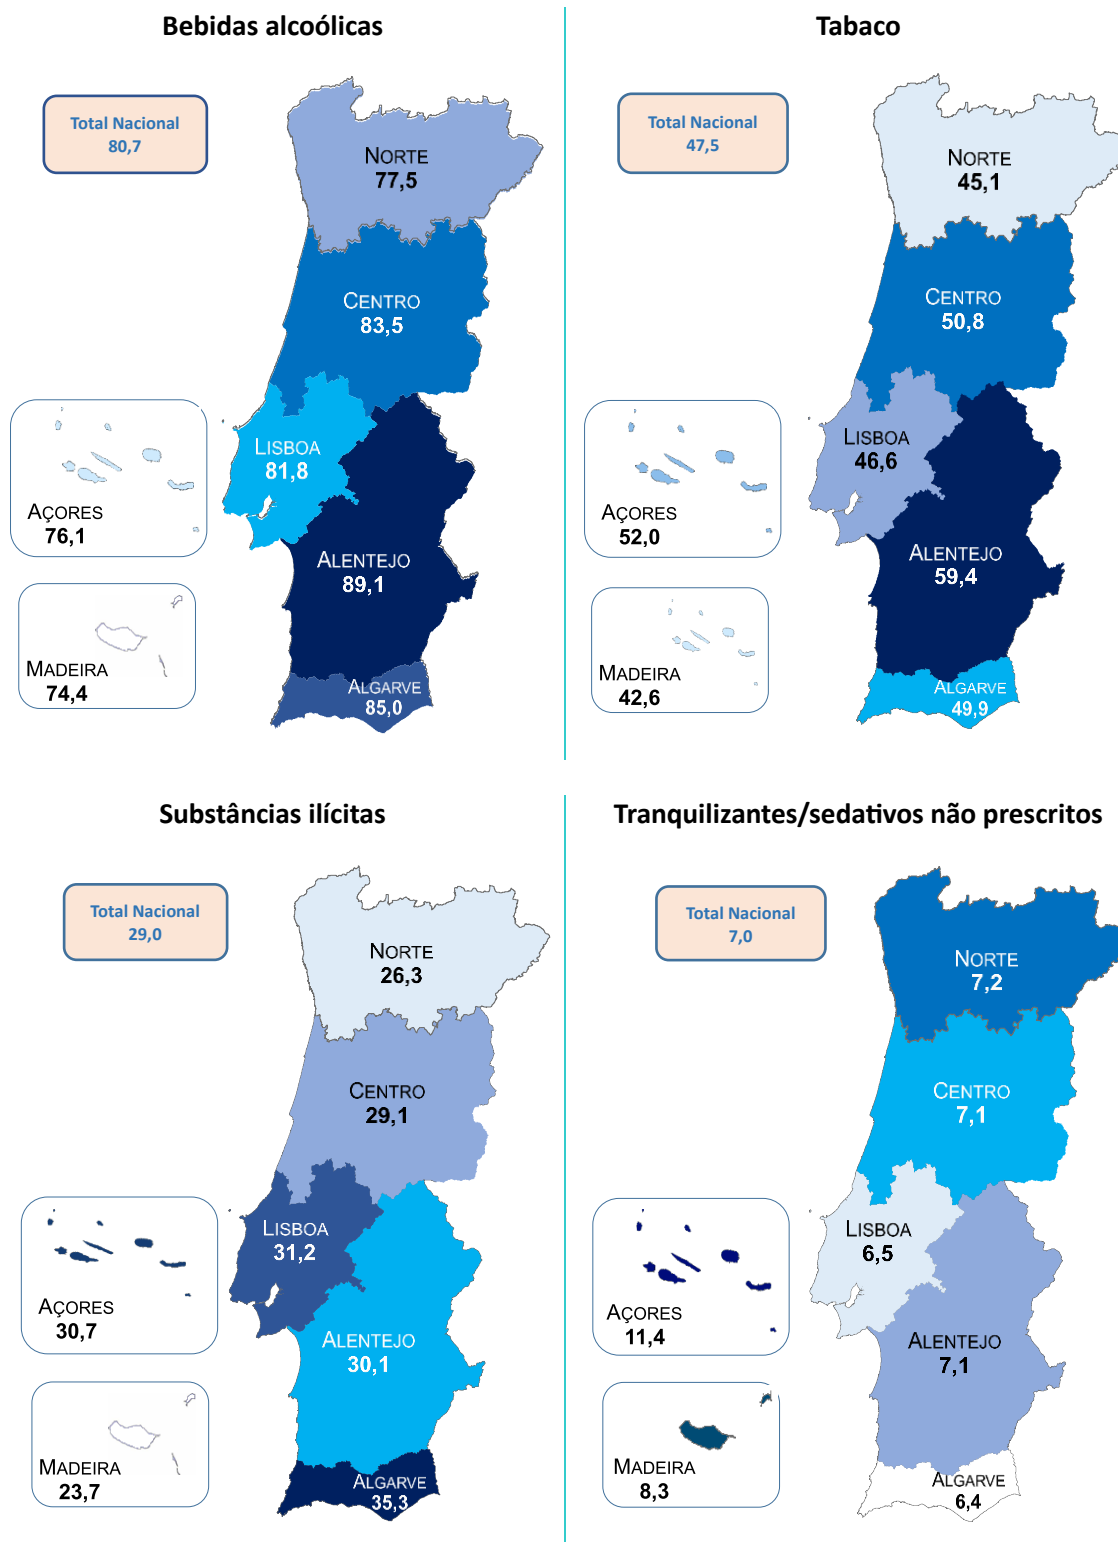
Bebidas alcoólicas

Total Nacional
80,7

NORTE
77,5

CENTRO
83,5

LISBOA
81,8

ALENTEJO
89,1

ALGARVE
85,0

AÇORES
76,1

MADEIRA
74,4

Tabaco

Total Nacional
47,5

NORTE
45,1

CENTRO
50,8

LISBOA
46,6

ALENTEJO
59,4

ALGARVE
49,9

AÇORES
52,0

MADEIRA
42,6

Substâncias ilícitas

Total Nacional
29,0

NORTE
26,3

CENTRO
29,1

LISBOA
31,2

ALENTEJO
30,1

ALGARVE
35,3

AÇORES
30,7

MADEIRA
23,7

Tranquilizantes/sedativos não prescritos

Total Nacional
7,0

NORTE
7,2

CENTRO
7,1

LISBOA
6,5

ALENTEJO
7,1

ALGARVE
6,4

AÇORES
11,4

MADEIRA
8,3